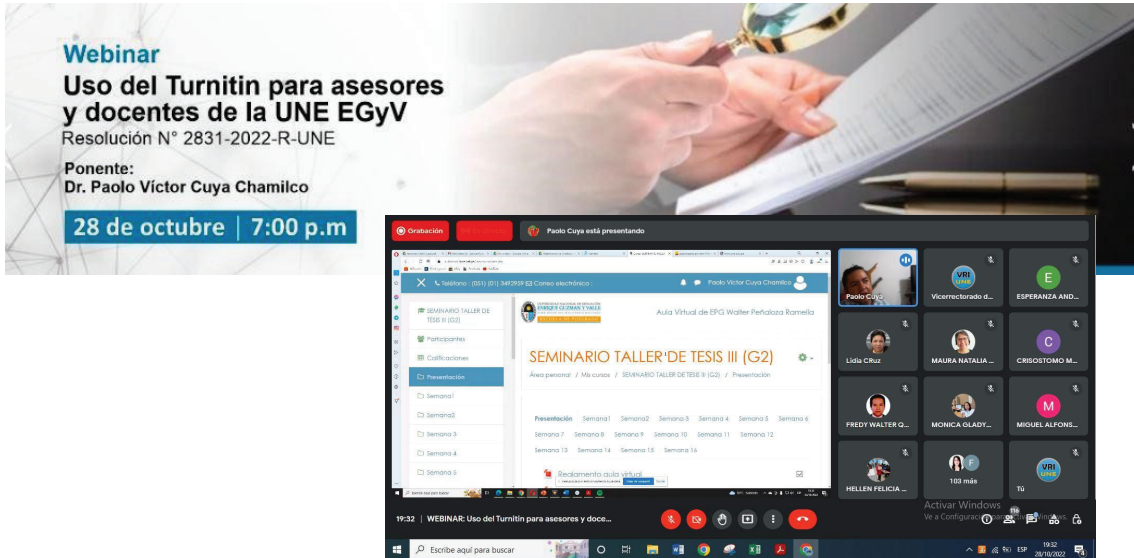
Webinar
Uso del Turnitin para asesores y docentes de la UNE EGyV
Resolución N° 2831-2022-R-UNE

Ponente:
Dr. Paolo Víctor Cuya Chamilco

28 de octubre | 7:00 p.m

Grabación

Paolo Cuya está presentando

Teléfono: (051) (01) 3492959 Correo electrónico:

Paolo Víctor Cuya Chamilco

SEMINARIO TALLER DE TESIS III (G2)

Participantes

Calificaciones

Presentación

Semana1

Semana2

Semana 3

Semana 4

Semana 5

Aula Virtual de EPG Walter Peñaloza Ramella

SEMINARIO TALLER'DE TESIS III (G2)

Área personal / Mis cursos / SEMINARIO TALLER DE TESIS III (G2) / Presentación

Presentación Semana1 Semana2 Semana 3 Semana 4 Semana 5 Semana 6 Semana 7 Semana 8 Semana 9 Semana 10 Semana 11 Semana 12 Semana 13 Semana 14 Semana 15 Semana 16

Reglamento aula virtual

Paolo Cuya

Vicerrectorado d...

ESPERANZA AND...

Lidia CRuz

MAURA NATALIA ...

CRISOSTOMO M...

FREDY WALTER Q...

MONICA GLADY...

MIGUEL ALFONS...

HELLEN FELICIA ...

103 más

Tú

Activar Windows
Ve a Configuración para activar Windows.

19:32 | WEBINAR: Uso del Turnitin para asesores y doce...

Escribe aquí para buscar

ESP 19:32 28/10/2022